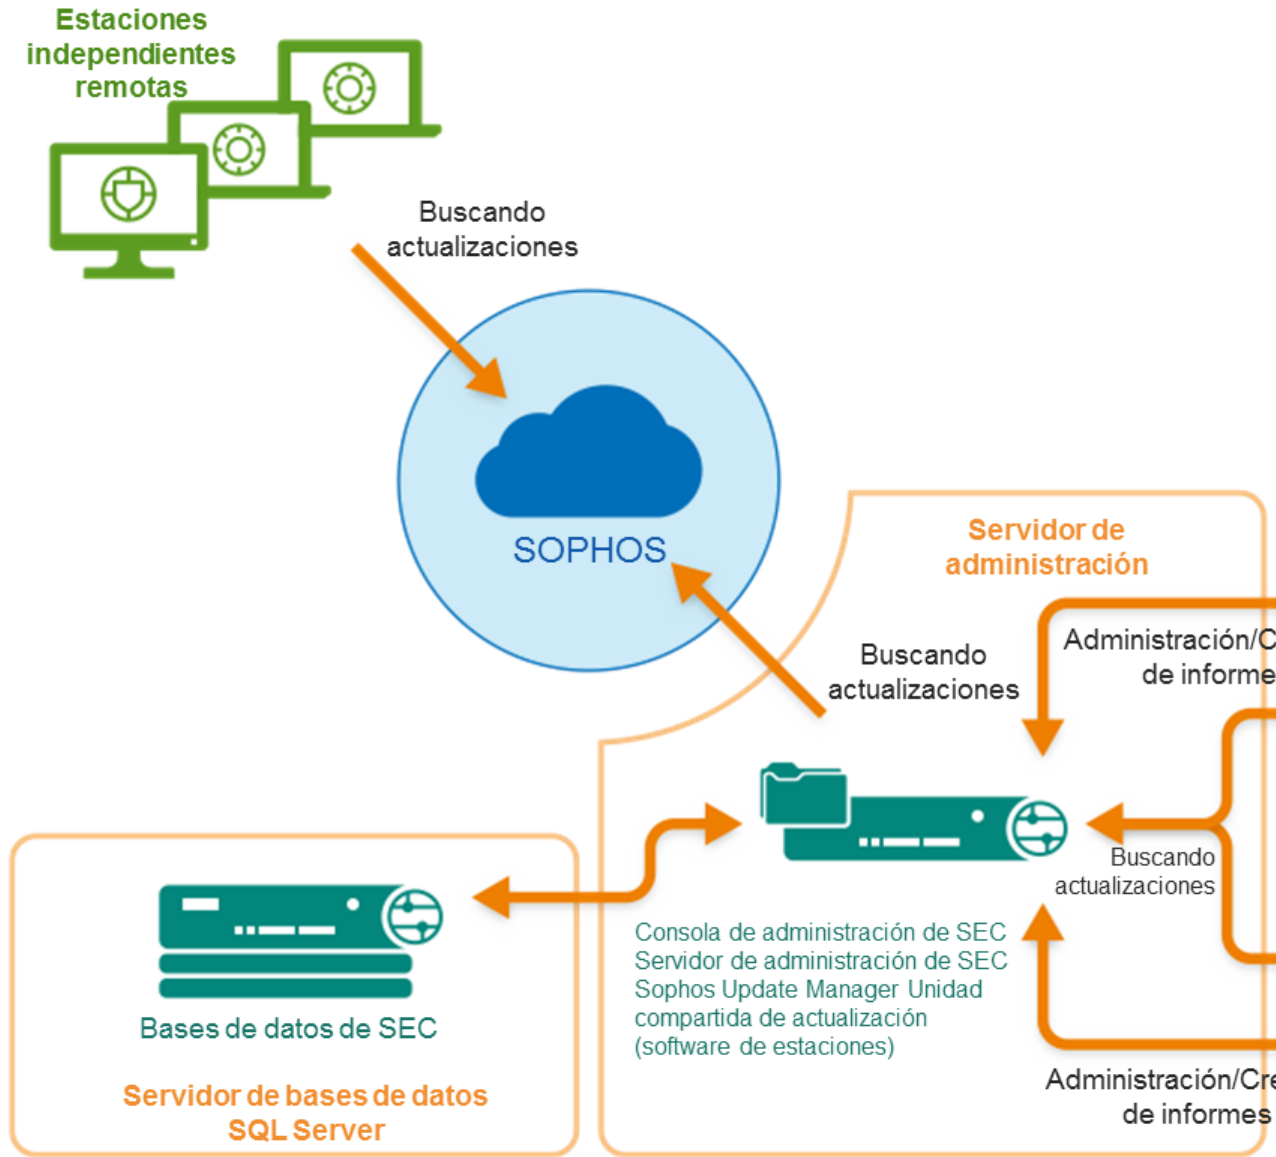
Estaciones independientes remotas

Buscando actualizaciones

SOPHOS

Servidor de administración

Administración/C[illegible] de informe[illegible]

Buscando actualizaciones

Buscando actualizaciones

Consola de administración de SEC
Servidor de administración de SEC
Sophos Update Manager Unidad compartida de actualización (software de estaciones)

Administración/Cr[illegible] de informes

Bases de datos de SEC

Servidor de bases de datos SQL Server